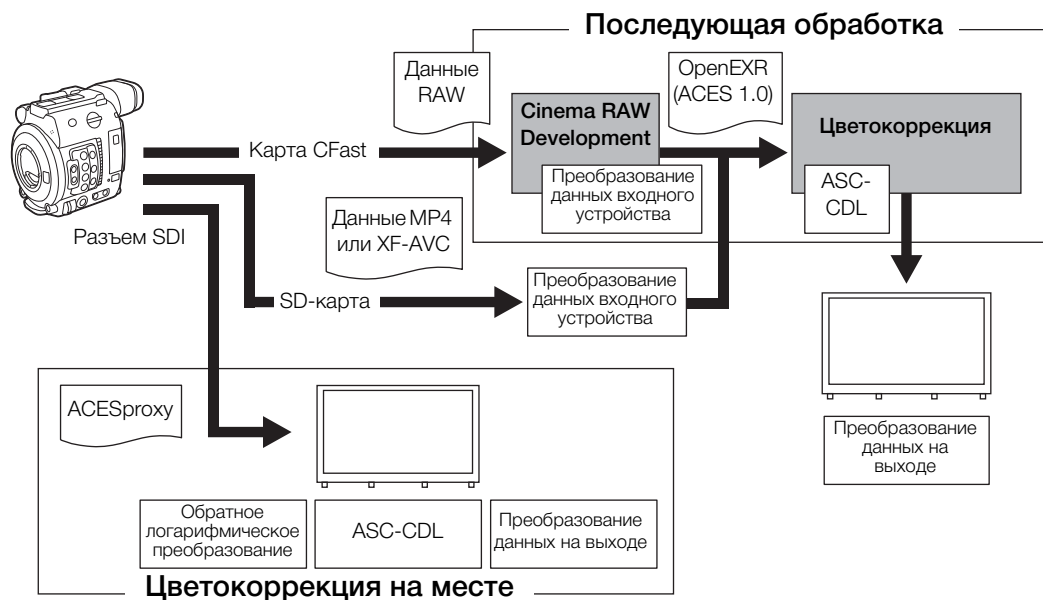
Последующая обработка

Данные RAW

Cinema RAW Development

Преобразование данных входного устройства

OpenEXR (ACES 1.0)

Цветокоррекция

ASC-CDL

Карта CFast

Разъем SDI

Данные MP4 или XF-AVC

SD-карта

Преобразование данных входного устройства

Преобразование данных на выходе

ACESproxy

Обратное логарифмическое преобразование

ASC-CDL

Преобразование данных на выходе

Цветокоррекция на месте